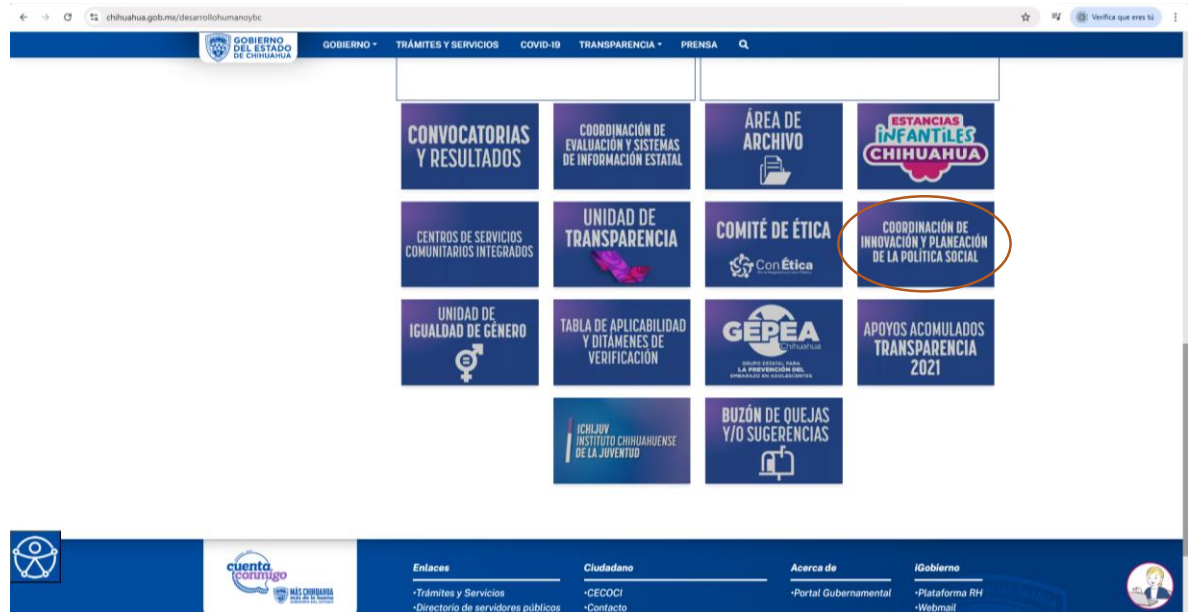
chihuahua.gob.mx/desarrollohumanoybc

Verifica que eres tú

GOBIERNO DEL ESTADO DE CHIHUAHUA

GOBIERNO ▾ TRÁMITES Y SERVICIOS COVID-19 TRANSPARENCIA ▾ PRENSA

CONVOCATORIAS Y RESULTADOS

COORDINACIÓN DE EVALUACIÓN Y SISTEMAS DE INFORMACIÓN ESTATAL

ÁREA DE ARCHIVO

ESTANCIAS INFANTILES CHIHUAHUA

CENTROS DE SERVICIOS COMUNITARIOS INTEGRADOS

UNIDAD DE TRANSPARENCIA

COMITÉ DE ÉTICA

ConÉtica

COORDINACIÓN DE INNOVACIÓN Y PLANEACIÓN DE LA POLÍTICA SOCIAL

UNIDAD DE IGUALDAD DE GÉNERO

TABLA DE APLICABILIDAD Y DITÁMENES DE VERIFICACIÓN

GEPEA Chihuahua

GRUPO ESTATAL PARA LA PREVENCIÓN DEL EMBARAZO EN ADOLESCENTES

APOYOS ACOMULADOS TRANSPARENCIA 2021

ICHIJUV INSTITUTO CHIHUAHUENSE DE LA JUVENTUD

BUZÓN DE QUEJAS Y/O SUGERENCIAS

cuenta conmigo

MÁS CHIHUAHUA

Enlaces
•Trámites y Servicios
•Directorio de servidores públicos

Ciudadano
•CECOCI
•Contacto

Acerca de
•Portal Gubernamental

iGobierno
•Plataforma RH
•Webmail